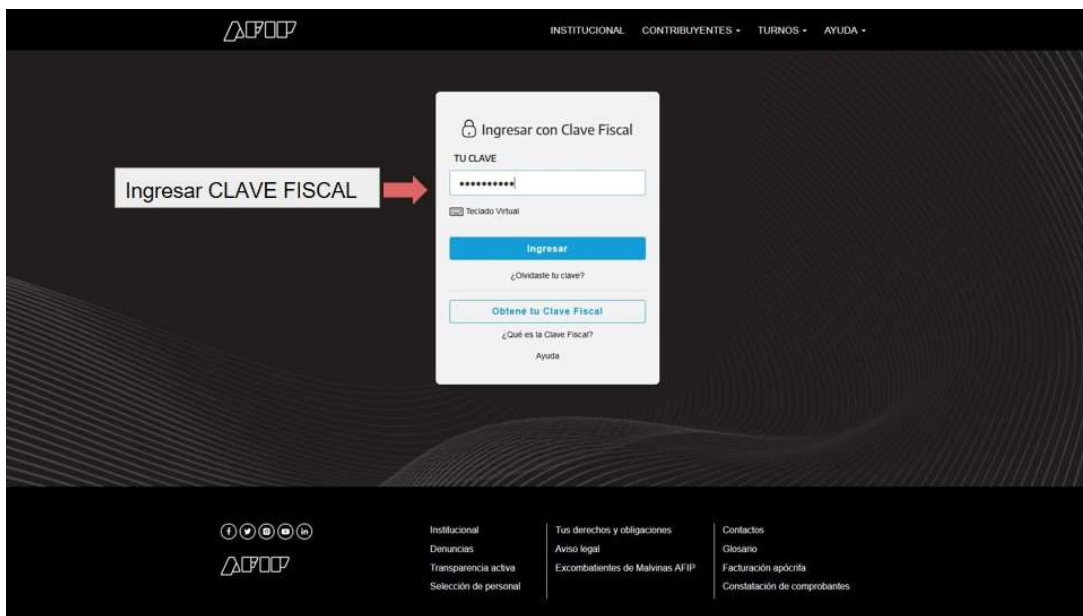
AFIP

INSTITUCIONAL CONTRIBUYENTES ▾ TURNOS ▾ AYUDA ▾

Ingresar con Clave Fiscal

TU CLAVE

Ingresar CLAVE FISCAL

••••••••••

Teclado Virtual

Ingresar

¿Olvidaste tu clave?

Obtené tu Clave Fiscal

¿Qué es la Clave Fiscal?

Ayuda

AFIP

Institucional
Denuncias
Transparencia activa
Selección de personal

Tus derechos y obligaciones
Aviso legal
Excombatientes de Malvinas AFIP

Contactos
Glosario
Facturación apócrifa
Constatación de comprobantes